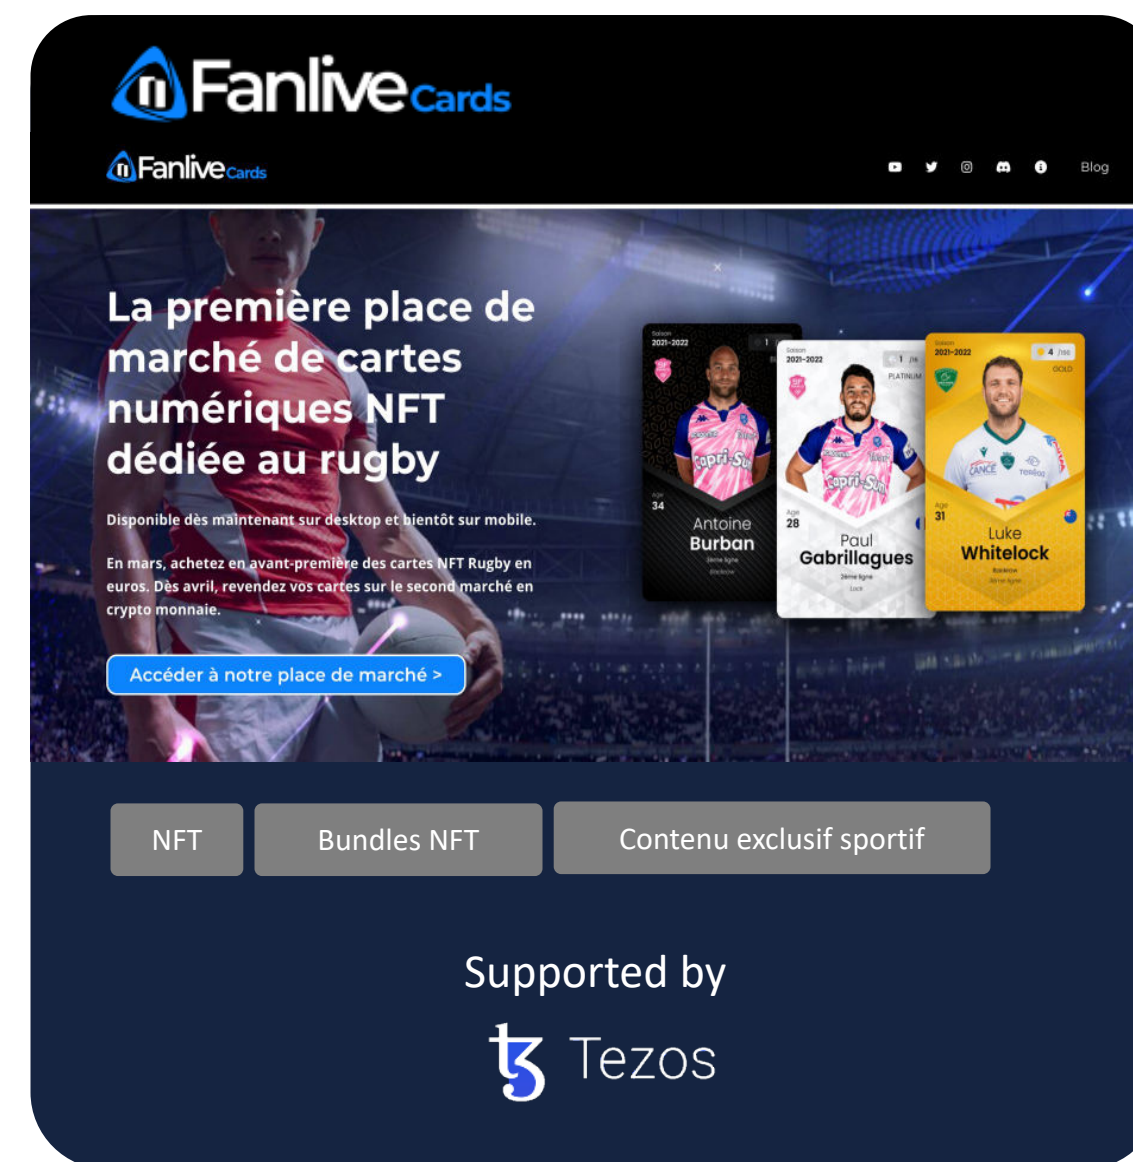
Fanlive Cards

Fanlive Cards

Blog

La première place de marché de cartes numériques NFT dédiée au rugby

Disponible dès maintenant sur desktop et bientôt sur mobile.

En mars, achetez en avant-première des cartes NFT Rugby en euros. Dès avril, revendez vos cartes sur le second marché en crypto monnaie.

Accéder à notre place de marché >

Saison 2021-2022
Age 34
Antoine Burban

Saison 2021-2022
PLATINUM
Age 28
Paul Gabrillagues
2ème ligne

Saison 2021-2022
GOLD
Age 31
Luke Whitelock

NFT

Bundles NFT

Contenu exclusif sportif

Supported by

Tezos